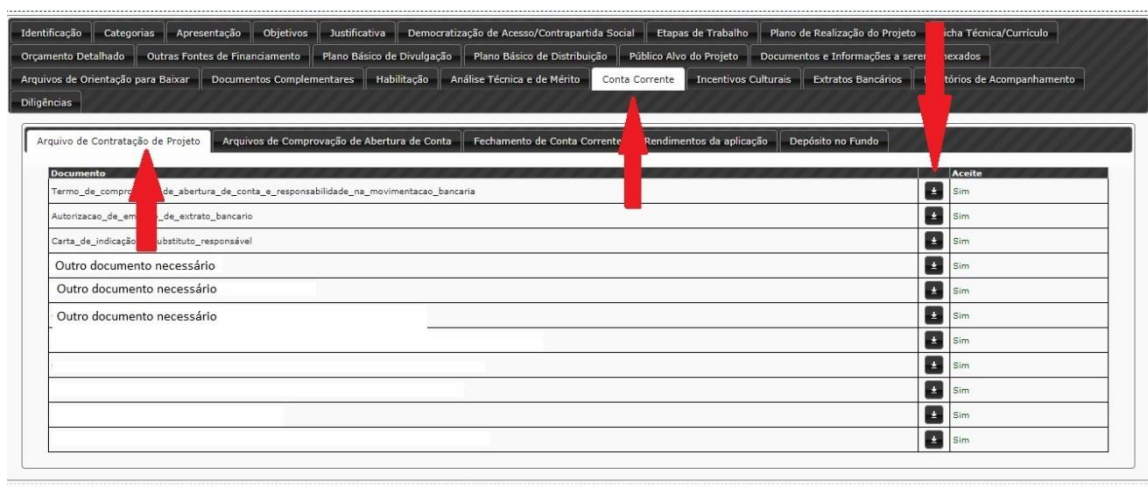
Identificação | Categorias | Apresentação | Objetivos | Justificativa | Democratização de Acesso/Contrapartida Social | Etapas de Trabalho | Plano de Realização do Projeto | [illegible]icha Técnica/Currículo
Orçamento Detalhado | Outras Fontes de Financiamento | Plano Básico de Divulgação | Plano Básico de Distribuição | Público Alvo do Projeto | Documentos e Informações a serem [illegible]nexados
Arquivos de Orientação para Baixar | Documentos Complementares | Habilitação | Análise Técnica e de Mérito | Conta Corrente | Incentivos Culturais | Extratos Bancários | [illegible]tórios de Acompanhamento
Diligências

Arquivo de Contratação de Projeto | Arquivos de Comprovação de Abertura de Conta | Fechamento de Conta Corrente | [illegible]Rendimentos da aplicação | Depósito no Fundo

| Documento | | Aceite |
|---|---|---|
| Termo_de_compro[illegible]_de_abertura_de_conta_e_responsabilidade_na_movimentacao_bancaria | | Sim |
| Autorizacao_de_em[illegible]_de_extrato_bancario | | Sim |
| Carta_de_indicação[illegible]ubstituto_responsável | | Sim |
| Outro documento necessário | | Sim |
| Outro documento necessário | | Sim |
| Outro documento necessário | | Sim |
| | | Sim |
| | | Sim |
| | | Sim |
| | | Sim |
| | | Sim |